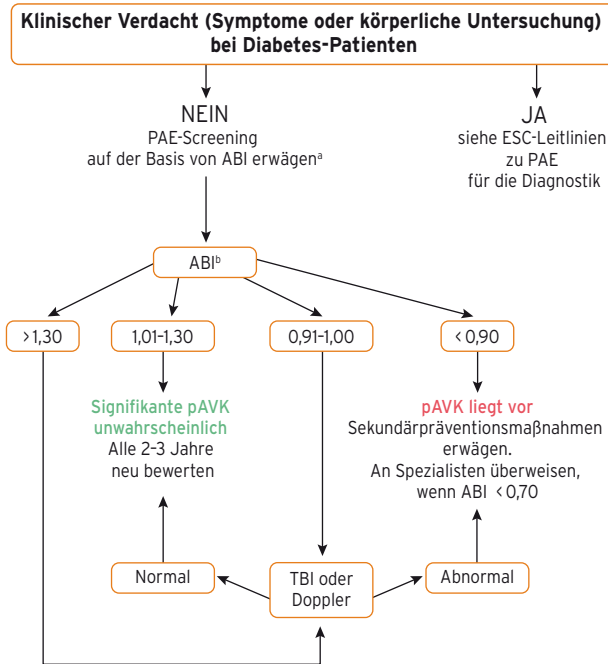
**Klinischer Verdacht (Symptome oder körperliche Untersuchung) bei Diabetes-Patienten**

NEIN
PAE-Screening auf der Basis von ABI erwägen$^{a}$

JA
siehe ESC-Leitlinien zu PAE für die Diagnostik

ABI$^{b}$

>1,30

1,01–1,30

0,91–1,00

< 0,90

Signifikante pAVK unwahrscheinlich
Alle 2–3 Jahre neu bewerten

pAVK liegt vor
Sekundärpräventionsmaßnahmen erwägen.
An Spezialisten überweisen, wenn ABI < 0,70

Normal

TBI oder Doppler

Abnormal